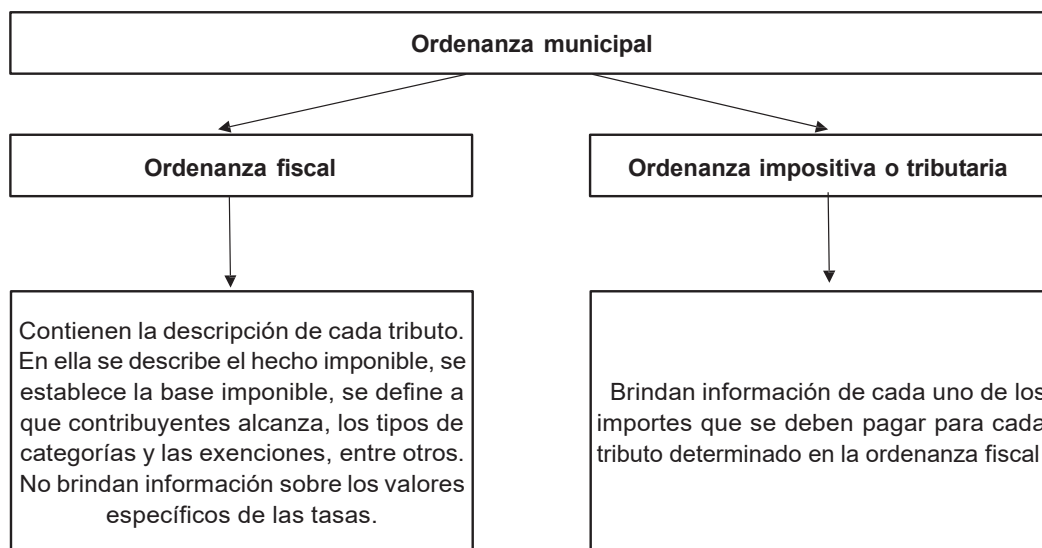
Ordenanza municipal

Ordenanza fiscal

Ordenanza impositiva o tributaria

Contienen la descripción de cada tributo. En ella se describe el hecho imponible, se establece la base imponible, se define a que contribuyentes alcanza, los tipos de categorías y las exenciones, entre otros. No brindan información sobre los valores específicos de las tasas.

Brindan información de cada uno de los importes que se deben pagar para cada tributo determinado en la ordenanza fiscal